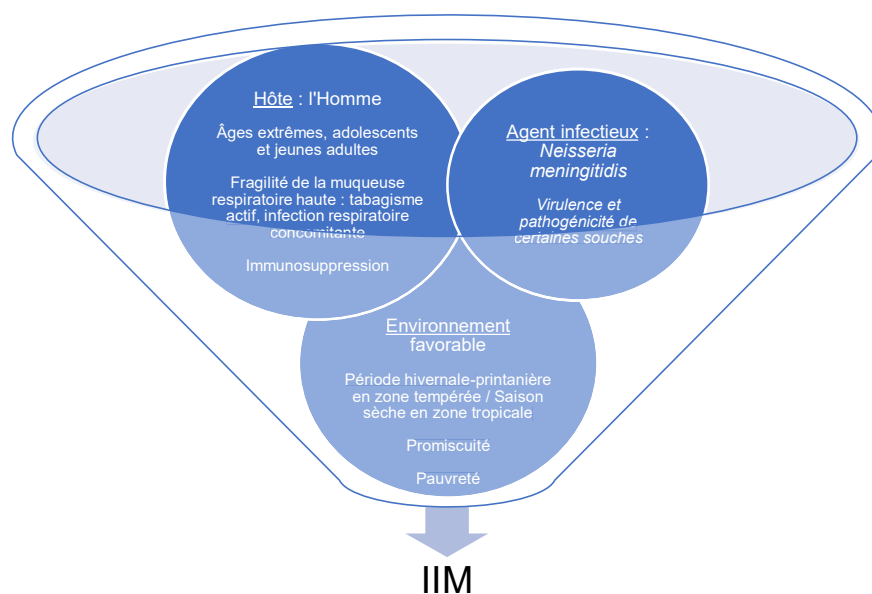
Hôte : l'Homme

Âges extrêmes, adolescents et jeunes adultes

Fragilité de la muqueuse respiratoire haute : tabagisme actif, infection respiratoire concomitante

Immunosuppression

Agent infectieux : *Neisseria meningitidis*

*Virulence et pathogénicité de certaines souches*

Environnement favorable

Période hivernale-printanière en zone tempérée / Saison sèche en zone tropicale

Promiscuité

Pauvreté

IIM